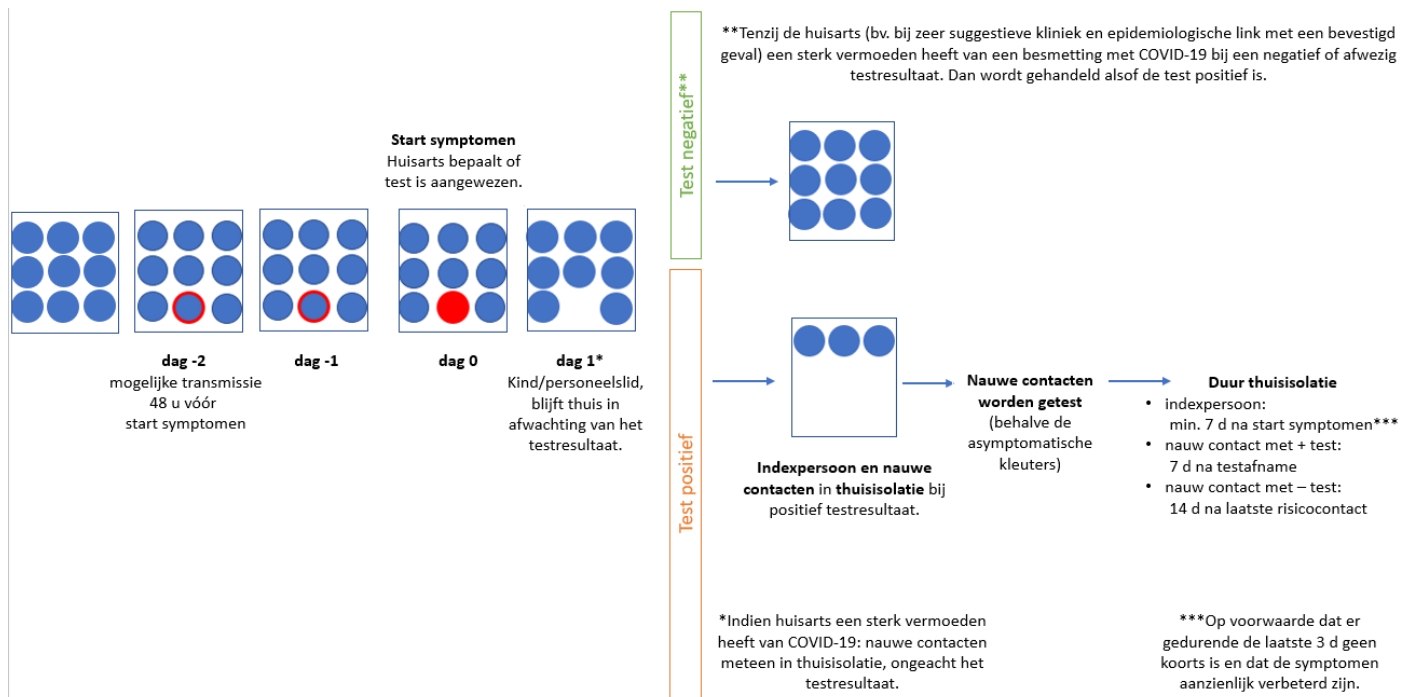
Start symptomen
Huisarts bepaalt of test is aangewezen.

dag -2
mogelijke transmissie 48 u vóór start symptomen

dag -1

dag 0

dag 1*
Kind/personeelslid, blijft thuis in afwachting van het testresultaat.

Test negatief**

**Tenzij de huisarts (bv. bij zeer suggestieve kliniek en epidemiologische link met een bevestigd geval) een sterk vermoeden heeft van een besmetting met COVID-19 bij een negatief of afwezig testresultaat. Dan wordt gehandeld alsof de test positief is.

Test positief

Indexpersoon en nauwe contacten in thuisisolatie bij positief testresultaat.

Nauwe contacten worden getest
(behalve de asymptomatische kleuters)

Duur thuisisolatie
• indexpersoon: min. 7 d na start symptomen***
• nauw contact met + test: 7 d na testafname
• nauw contact met – test: 14 d na laatste risicocontact

*Indien huisarts een sterk vermoeden heeft van COVID-19: nauwe contacten meteen in thuisisolatie, ongeacht het testresultaat.

***Op voorwaarde dat er gedurende de laatste 3 d geen koorts is en dat de symptomen aanzienlijk verbeterd zijn.